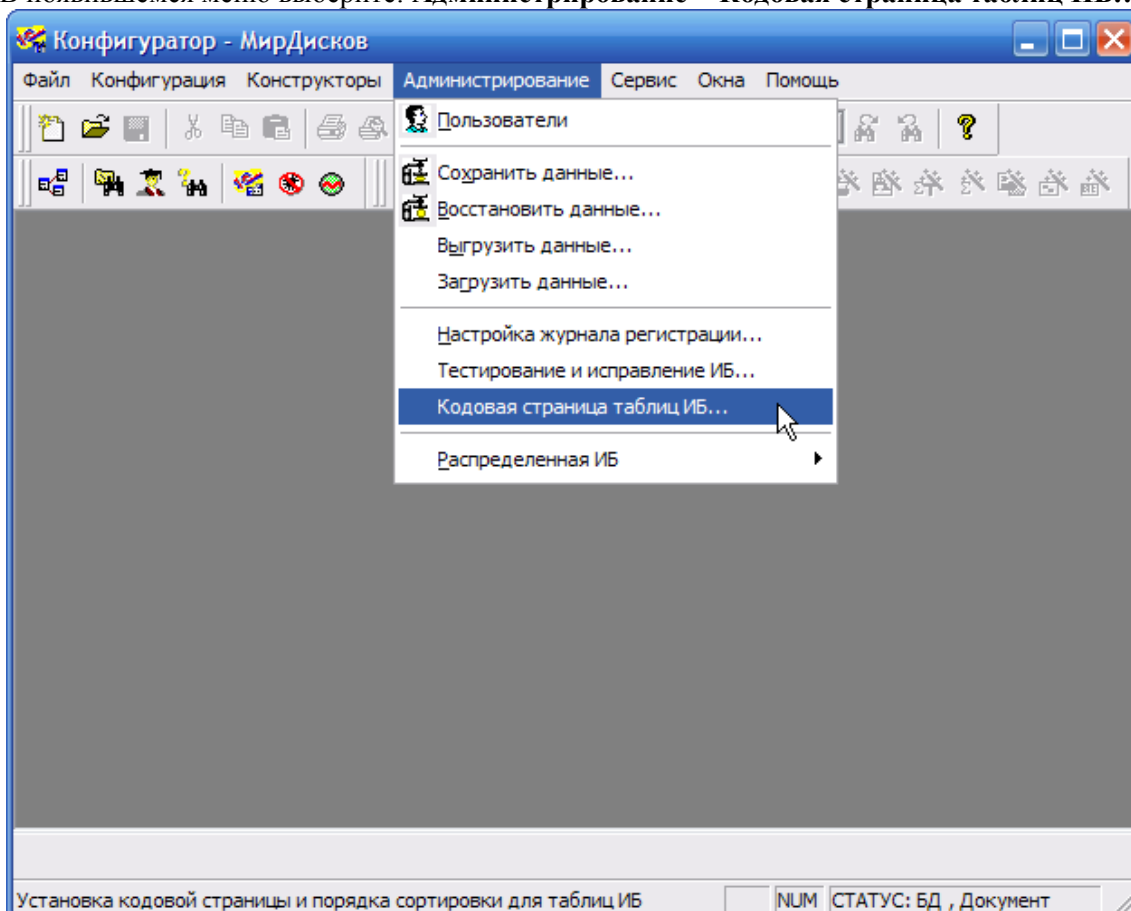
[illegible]

Конфигуратор - МирДисков

Файл Конфигурация Конструкторы Администрирование Сервис Окна Помощь

Пользователи

Сохранить данные...

Восстановить данные...

Выгрузить данные...

Загрузить данные...

Настройка журнала регистрации...

Тестирование и исправление ИБ...

Кодовая страница таблиц ИБ...

Распределенная ИБ

Установка кодовой страницы и порядка сортировки для таблиц ИБ NUM СТАТУС: БД , Документ